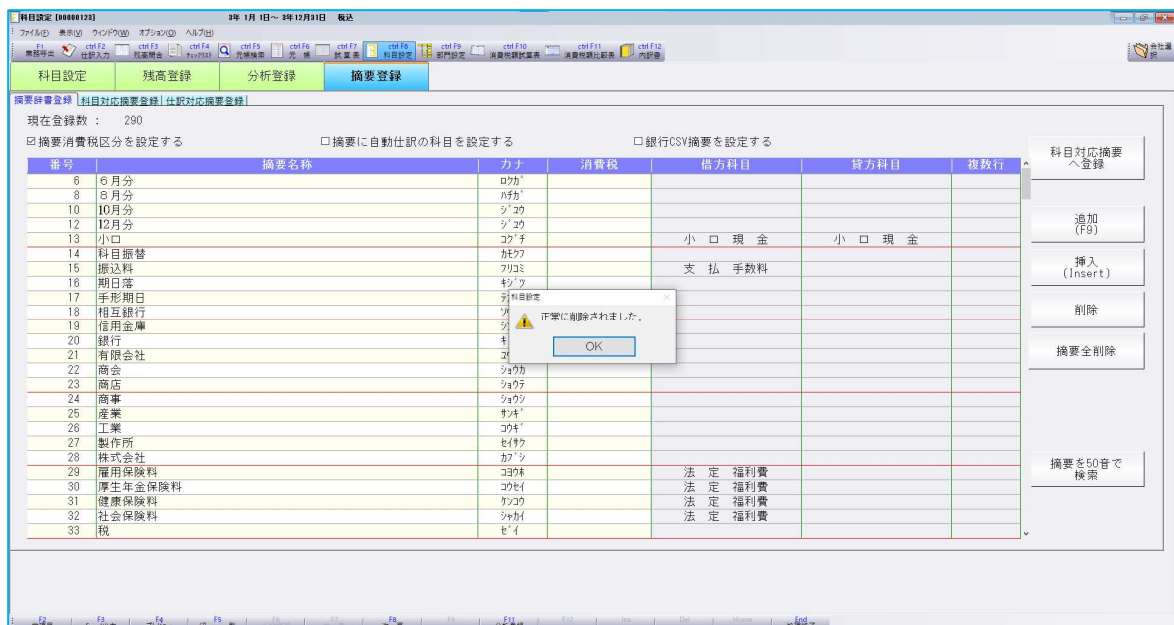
科目設定 [00000123]　3年 1月 1日～ 3年12月31日　税込

ファイル(F)　表示(V)　ウィンドウ(W)　オプション(O)　ヘルプ(H)

F1 業務終了　ctrl F2 仕訳入力　ctrl F3 残高照会　ctrl F4 チェックリスト　ctrl F5 元帳検索　ctrl F6 元帳　ctrl F7 試算表　ctrl F8 科目設定　ctrl F9 部門設定　ctrl F10 消費税額計算表　ctrl F11 消費税額比較表　ctrl F12 内訳書　会社選択

科目設定　残高登録　分析登録　摘要登録

摘要辞書登録　科目対応摘要登録　仕訳対応摘要登録

現在登録数：　290

☑摘要消費税区分を設定する　□摘要に自動仕訳の科目を設定する　□銀行CSV摘要を設定する

| 番号 | 摘要名称 | カナ | 消費税 | 借方科目 | 貸方科目 | 複数行 |
|---|---|---|---|---|---|---|
| 6 | 6月分 | ﾛｸｶﾞ | | | | |
| 8 | 8月分 | ﾊﾁｶﾞ | | | | |
| 10 | 10月分 | ｼﾞｭｳ | | | | |
| 12 | 12月分 | ｼﾞｭｳ | | | | |
| 13 | 小口 | ｺｸﾞﾁ | | 小 口 現 金 | 小 口 現 金 | |
| 14 | 科目振替 | ｶﾓｸﾌ | | | | |
| 15 | 振込料 | ﾌﾘｺﾐ | | 支 払 手数料 | | |
| 16 | 期日落 | ｷｼﾞﾂ | | | | |
| 17 | 手形期日 | ﾃ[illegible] | | | | |
| 18 | 相互銀行 | ｿ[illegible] | | | | |
| 19 | 信用金庫 | ｼ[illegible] | | | | |
| 20 | 銀行 | ｷ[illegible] | | | | |
| 21 | 有限会社 | ﾕ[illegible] | | | | |
| 22 | 商会 | ｼｮｳｶ | | | | |
| 23 | 商店 | ｼｮｳﾃ | | | | |
| 24 | 商事 | ｼｮｳｼ | | | | |
| 25 | 産業 | ｻﾝｷﾞ | | | | |
| 26 | 工業 | ｺｳｷﾞ | | | | |
| 27 | 製作所 | ｾｲｻｸ | | | | |
| 28 | 株式会社 | ｶﾌﾞｼ | | | | |
| 29 | 雇用保険料 | ｺﾖｳﾎ | | 法 定 福利費 | | |
| 30 | 厚生年金保険料 | ｺｳｾｲ | | 法 定 福利費 | | |
| 31 | 健康保険料 | ｹﾝｺｳ | | 法 定 福利費 | | |
| 32 | 社会保険料 | ｼｬｶｲ | | 法 定 福利費 | | |
| 33 | 税 | ｾﾞｲ | | | | |

科目設定
正常に削除されました。
OK

科目対応摘要へ登録

追加 (F9)

挿入 (Insert)

削除

摘要全削除

摘要を50音で検索

F2　F3　F4　F5　F6　F7　F8　F9　F11　F12　Ins　Del　Home　End